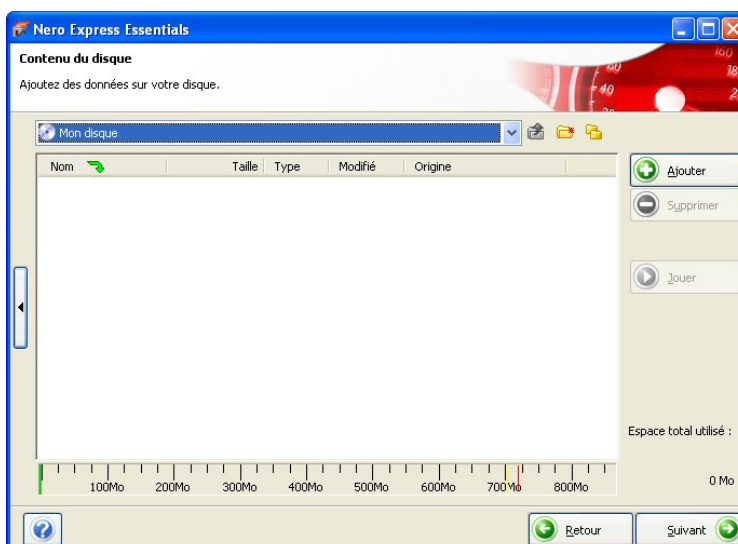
Nero Express Essentials

Contenu du disque

Ajoutez des données sur votre disque.

Mon disque

| Nom | Taille | Type | Modifié | Origine |
|---|---|---|---|---|

Ajouter

Supprimer

Jouer

Espace total utilisé :

0 Mo

100Mo 200Mo 300Mo 400Mo 500Mo 600Mo 700Mo 800Mo

Retour

Suivant